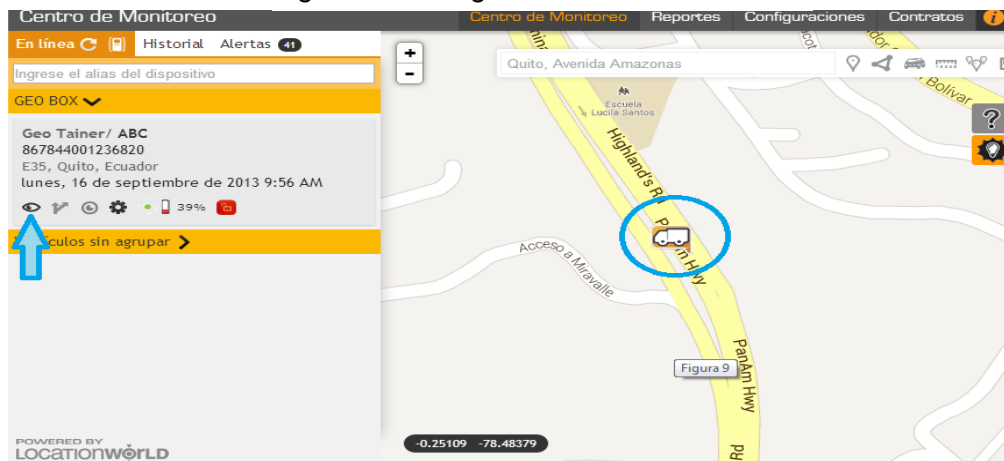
Centro de Monitoreo

Centro de Monitoreo | Reportes | Configuraciones | Contratos

En línea | Historial | Alertas 41

Ingrese el alias del dispositivo

GEO BOX

Geo Tainer/ ABC
867844001236820
E35, Quito, Ecuador
lunes, 16 de septiembre de 2013 9:56 AM

39%

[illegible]culos sin agrupar

POWERED BY
LOCATIONWORLD

Quito, Avenida Amazonas

Escuela Lucila Santos

Highland's R

PanAm Hwy

Acceso a Miravalle

PanAm Hwy

Figura 9

Rd

Bolivar

-0.25109 -78.48379